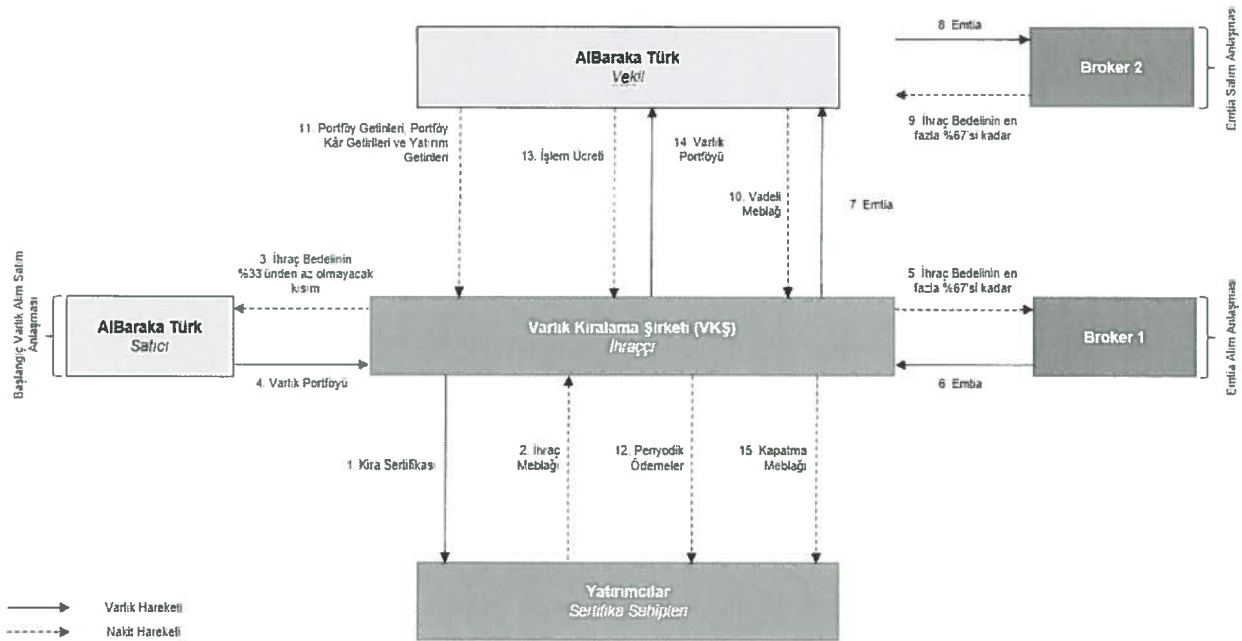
AlBaraka Türk
Vekil

8 Emtia

Broker 2

Emtia Satım Anlaşması

9 İhraç Bedelinin en fazla %67'si kadar

11. Portföy Getirileri, Portföy Kâr Getirileri ve Yatırım Getirileri

13. İşlem Ücreti

14. Varlık Portföyü

10. Vadeli Meblağ

7. Emtia

Başlangıç Varlık Alım Satım Anlaşması

3. İhraç Bedelinin %33'ünden az olmayacak kısım

5. İhraç Bedelinin en fazla %67'si kadar

AlBaraka Türk
Satıcı

Varlık Kiralama Şirketi (VKŞ)
İhraççı

Broker 1

Emtia Alım Anlaşması

4. Varlık Portföyü

6. Emtia

1. Kira Sertifikası

2. İhraç Meblağı

12. Periyodik Ödemeler

15. Kapatma Meblağı

Yatırımcılar
Sertifika Sahipleri

Varlık Hareketi

Nakit Hareketi